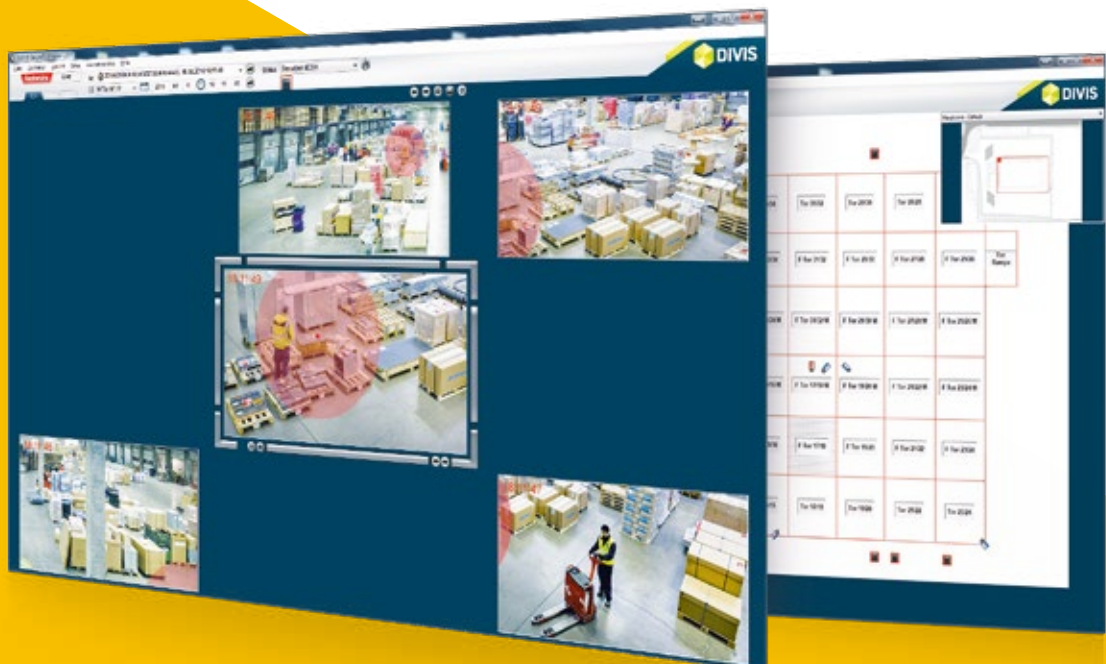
DIVIS

DIVIS

Tor 2020

Tor 2030

Tor 2040

F Tor 2120

F Tor 2130

F Tor 2140

F Tor 2150

Tor Rampe

F Tor 2020

F Tor 2030

F Tor 2040

F Tor 2050

F Tor 1910

F Tor 1920

F Tor 2020

F Tor 2030

F Tor 1910

F Tor 1920

F Tor 2120

F Tor 2130

Tor 1910

Tor 1920

Tor 2020

Tor 2030